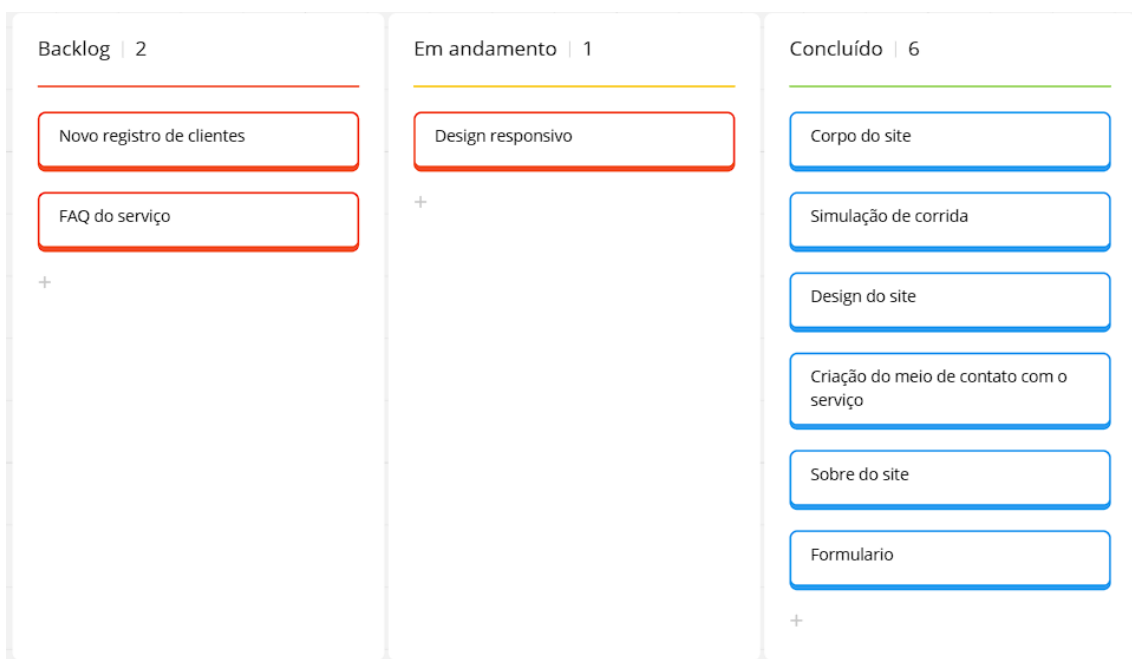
Backlog | 2

Novo registro de clientes

FAQ do serviço

+

Em andamento | 1

Design responsivo

+

Concluído | 6

Corpo do site

Simulação de corrida

Design do site

Criação do meio de contato com o serviço

Sobre do site

Formulario

+